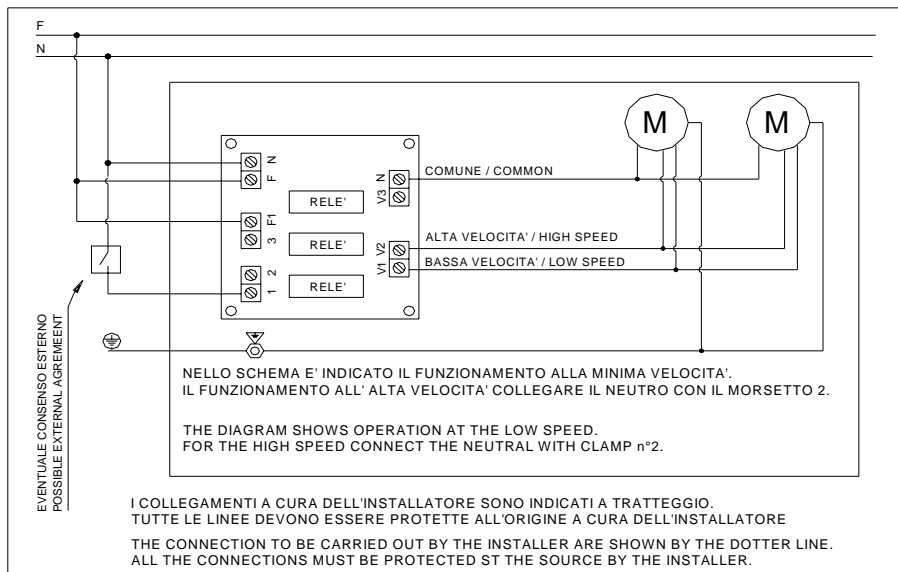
F
N

M M

N
F

RELE'

F1
3

RELE'

2
1

RELE'

V3 N

COMUNE / COMMON

V2
V1

ALTA VELOCITA' / HIGH SPEED
BASSA VELOCITA' / LOW SPEED

EVENTUALE CONSENSO ESTERNO
POSSIBLE EXTERNAL AGREMENT

NELLO SCHEMA E' INDICATO IL FUNZIONAMENTO ALLA MINIMA VELOCITA'.
IL FUNZIONAMENTO ALL' ALTA VELOCITA' COLLEGARE IL NEUTRO CON IL MORSETTO 2.

THE DIAGRAM SHOWS OPERATION AT THE LOW SPEED.
FOR THE HIGH SPEED CONNECT THE NEUTRAL WITH CLAMP n°2.

I COLLEGAMENTI A CURA DELL'INSTALLATORE SONO INDICATI A TRATTEGGIO.
TUTTE LE LINEE DEVONO ESSERE PROTETTE ALL'ORIGINE A CURA DELL'INSTALLATORE

THE CONNECTION TO BE CARRIED OUT BY THE INSTALLER ARE SHOWN BY THE DOTTER LINE.
ALL THE CONNECTIONS MUST BE PROTECTED ST THE SOURCE BY THE INSTALLER.